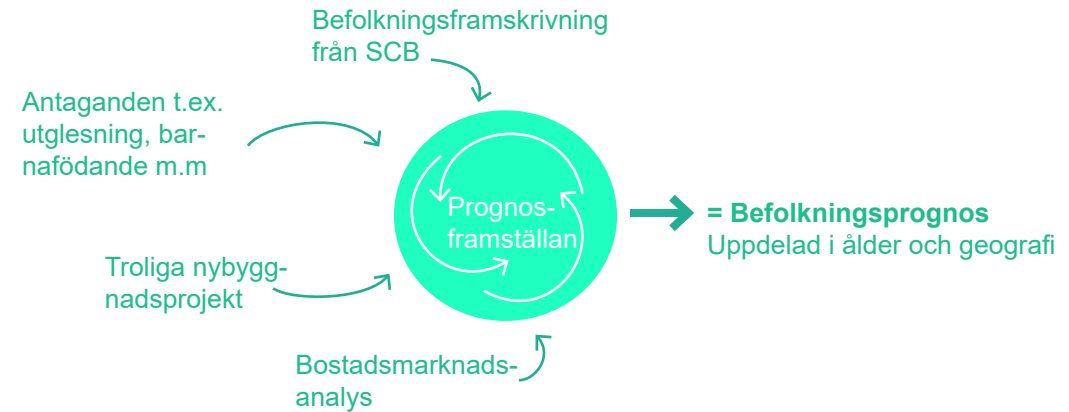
Befolkningsframskrivning från SCB

Antaganden t.ex. utglesning, barnafödande m.m

Prognosframställan

= Befolkningsprognos
Uppdelad i ålder och geografi

Troliga nybyggnadsprojekt

Bostadsmarknadsanalys